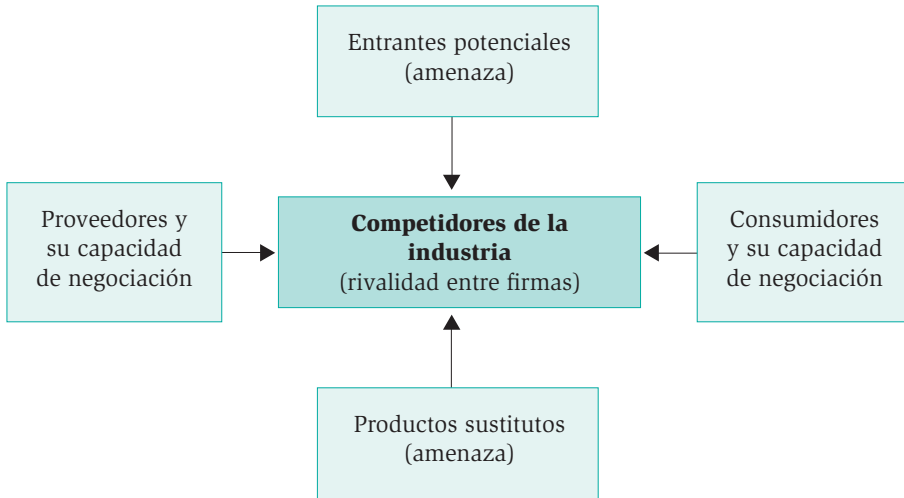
Entrantes potenciales (amenaza)

Proveedores y su capacidad de negociación

**Competidores de la industria**
(rivalidad entre firmas)

Consumidores y su capacidad de negociación

Productos sustitutos (amenaza)